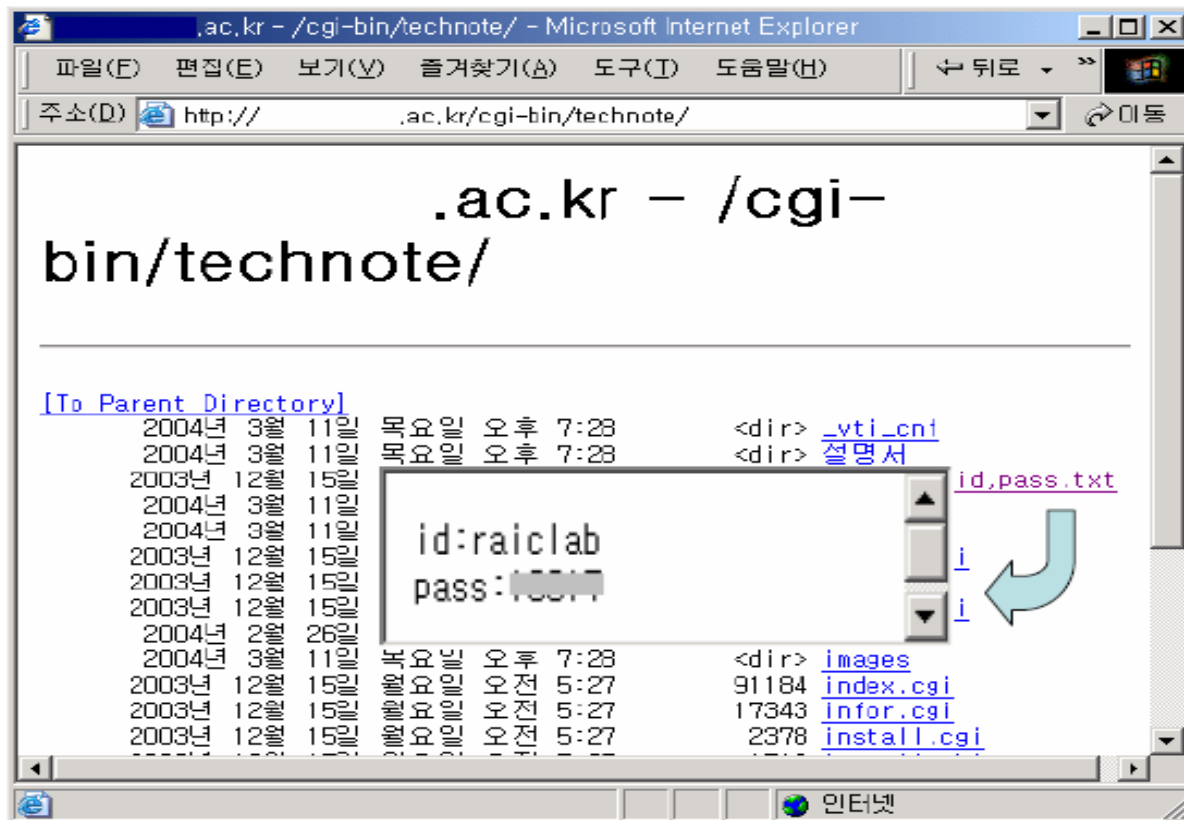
.ac.kr - /cgi-bin/technote/ - Microsoft Internet Explorer

파일(F) 편집(E) 보기(V) 즐겨찾기(A) 도구(T) 도움말(H)

뒤로

주소(D) http:// .ac.kr/cgi-bin/technote/

이동

.ac.kr - /cgi-bin/technote/

[To Parent Directory]

2004년 3월 11일 목요일 오후 7:28 <dir> _vti_cnf
2004년 3월 11일 목요일 오후 7:28 <dir> 설명서
2003년 12월 15일 id,pass.txt
2004년 3월 11일
2004년 3월 11일
2003년 12월 15일 i
2003년 12월 15일
2003년 12월 15일 i
2004년 2월 26일

id:raiclab
pass:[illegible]

2004년 3월 11일 목요일 오후 7:28 <dir> images
2003년 12월 15일 월요일 오전 5:27 91184 index.cgi
2003년 12월 15일 월요일 오전 5:27 17343 infor.cgi
2003년 12월 15일 월요일 오전 5:27 2378 install.cgi

인터넷